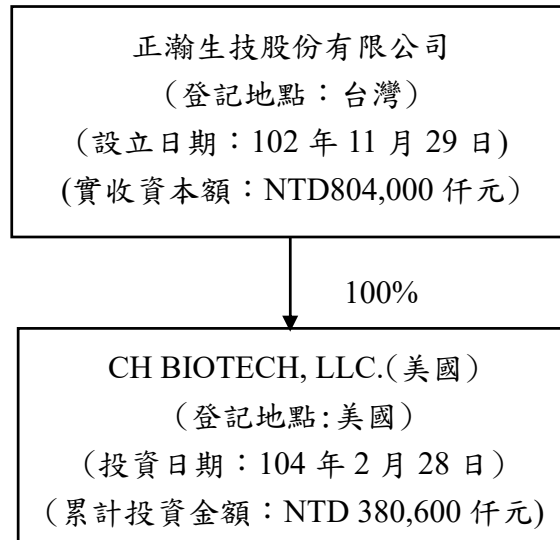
正瀚生技股份有限公司
（登記地點：台灣）
（設立日期：102 年 11 月 29 日)
(實收資本額：NTD804,000 仟元）

100%

CH BIOTECH, LLC.(美國）
（登記地點:美國）
（投資日期：104 年 2 月 28 日）
（累計投資金額：NTD 380,600 仟元)